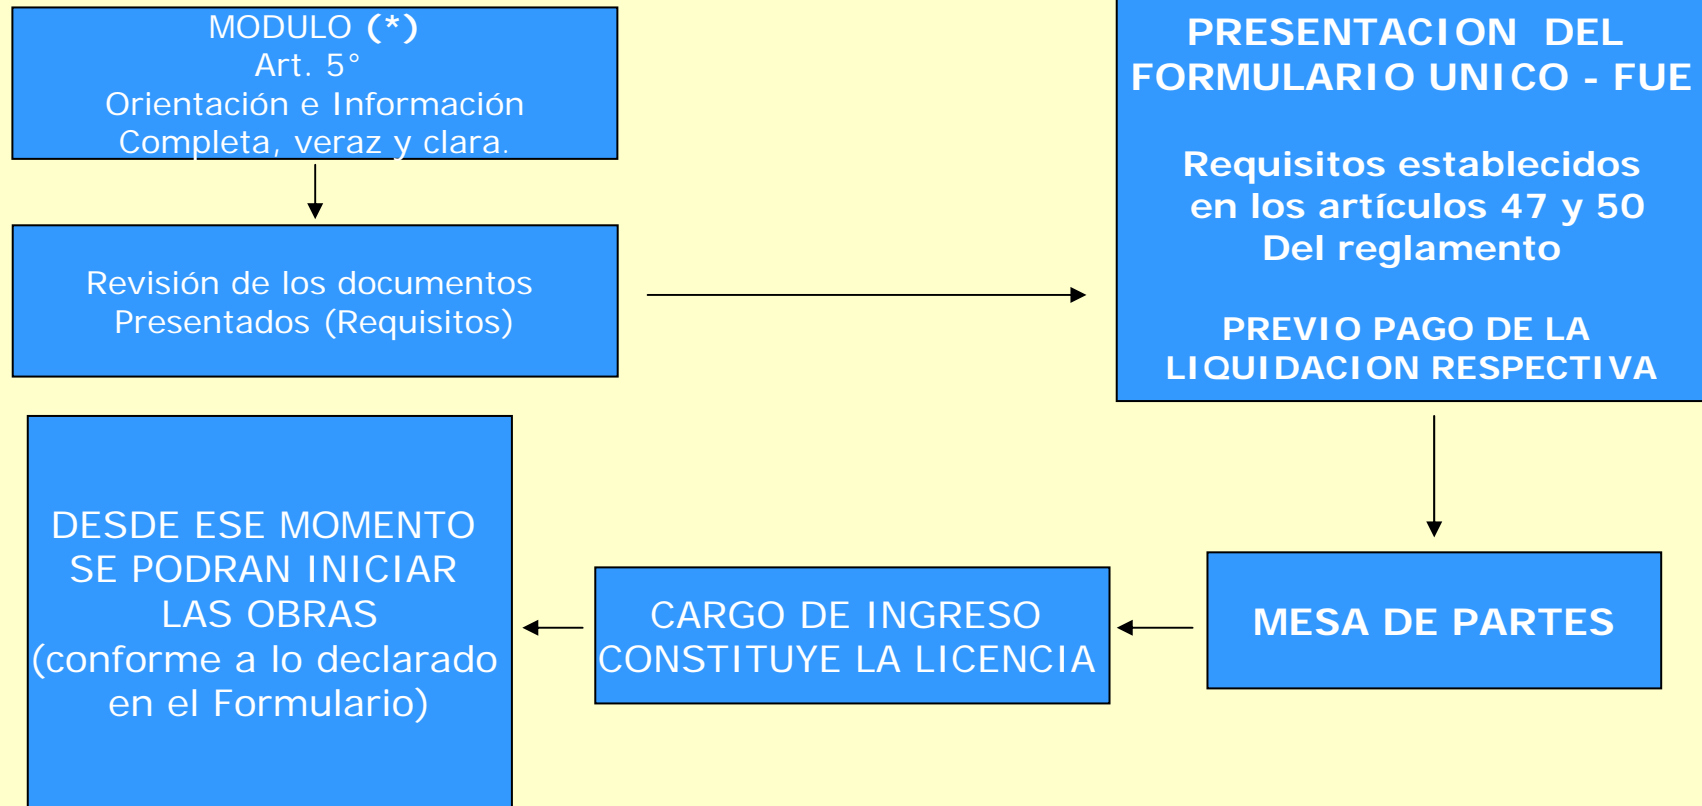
MODULO (*)
Art. 5°
Orientación e Información
Completa, veraz y clara.

Revisión de los documentos
Presentados (Requisitos)

PRESENTACION DEL
FORMULARIO UNICO - FUE

Requisitos establecidos
en los artículos 47 y 50
Del reglamento

PREVIO PAGO DE LA
LIQUIDACION RESPECTIVA

MESA DE PARTES

CARGO DE INGRESO
CONSTITUYE LA LICENCIA

DESDE ESE MOMENTO
SE PODRAN INICIAR
LAS OBRAS
(conforme a lo declarado
en el Formulario)